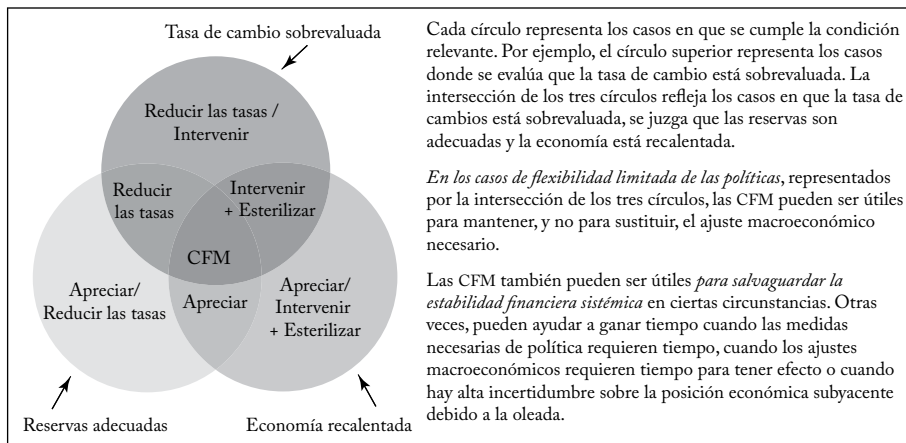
Tasa de cambio sobrevaluada

Reducir las tasas / Intervenir

Reducir las tasas

Intervenir + Esterilizar

CFM

Apreciar/ Reducir las tasas

Apreciar

Apreciar/ Intervenir + Esterilizar

Reservas adecuadas

Economía recalentada

Cada círculo representa los casos en que se cumple la condición relevante. Por ejemplo, el círculo superior representa los casos donde se evalúa que la tasa de cambio está sobrevaluada. La intersección de los tres círculos refleja los casos en que la tasa de cambios está sobrevaluada, se juzga que las reservas son adecuadas y la economía está recalentada.

*En los casos de flexibilidad limitada de las políticas*, representados por la intersección de los tres círculos, las CFM pueden ser útiles para mantener, y no para sustituir, el ajuste macroeconómico necesario.

Las CFM también pueden ser útiles *para salvaguardar la estabilidad financiera sistémica* en ciertas circunstancias. Otras veces, pueden ayudar a ganar tiempo cuando las medidas necesarias de política requieren tiempo, cuando los ajustes macroeconómicos requieren tiempo para tener efecto o cuando hay alta incertidumbre sobre la posición económica subyacente debido a la oleada.